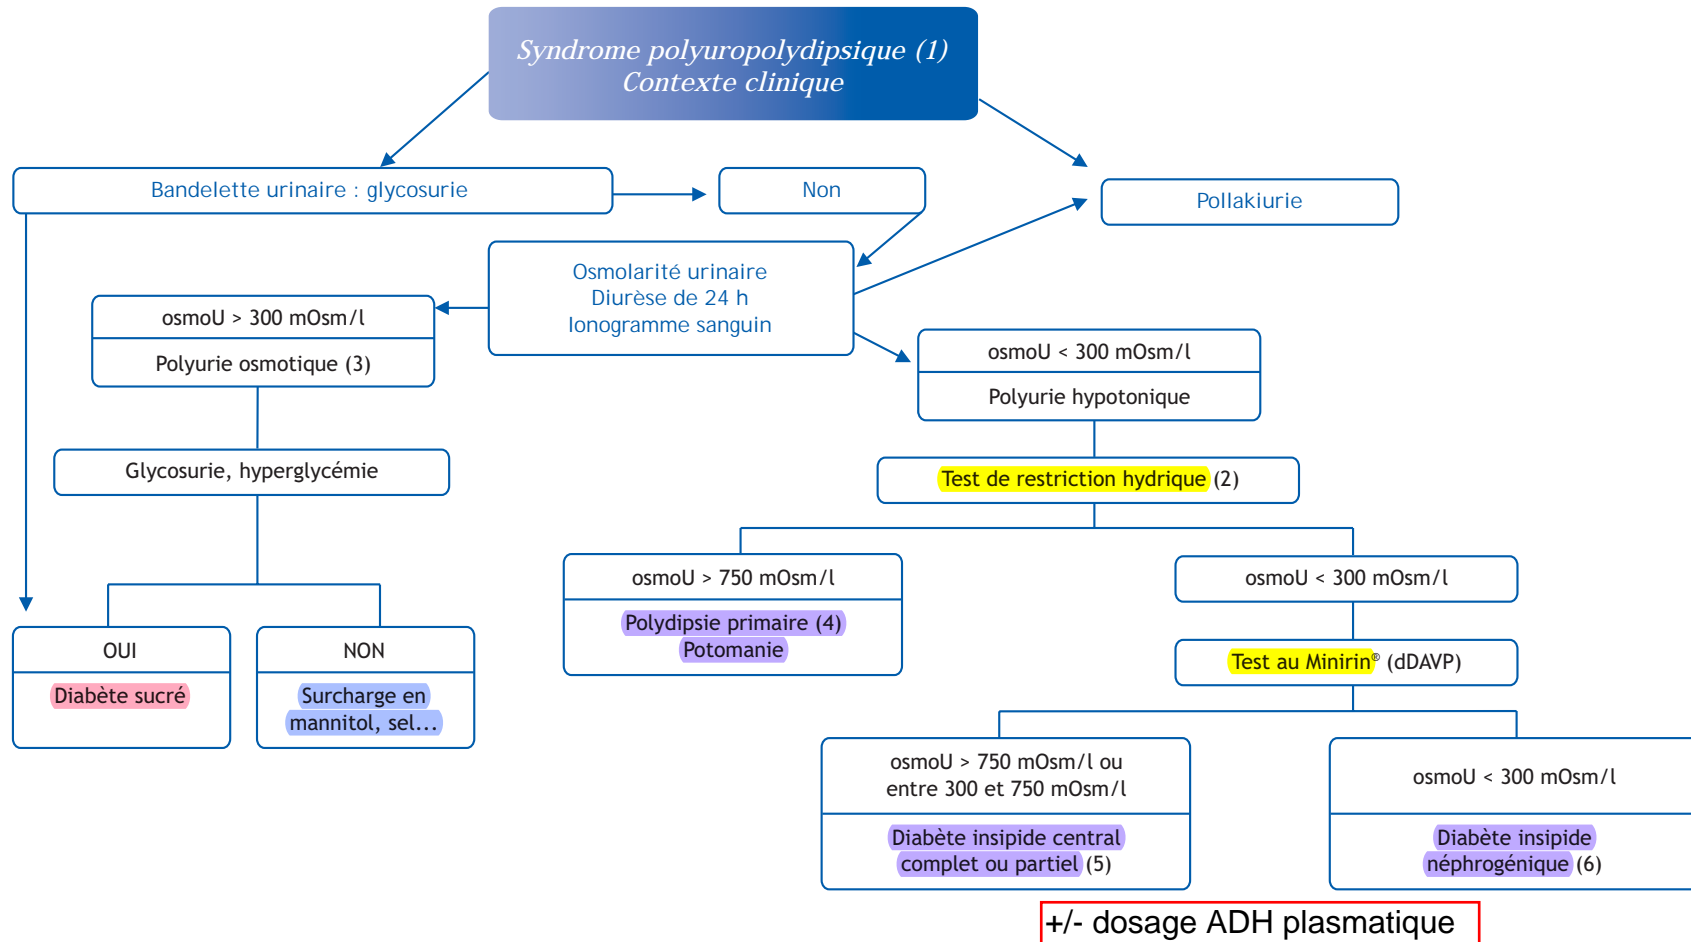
Syndrome polyuropolydipsique (1)
Contexte clinique

Bandelette urinaire : glycosurie

Non

Pollakiurie

Osmolarité urinaire
Diurèse de 24 h
Ionogramme sanguin

osmoU > 300 mOsm/l

Polyurie osmotique (3)

Glycosurie, hyperglycémie

OUI

Diabète sucré

NON

Surcharge en mannitol, sel...

osmoU < 300 mOsm/l

Polyurie hypotonique

Test de restriction hydrique (2)

osmoU > 750 mOsm/l

Polydipsie primaire (4)
Potomanie

osmoU < 300 mOsm/l

Test au Minirin® (dDAVP)

osmoU > 750 mOsm/l ou entre 300 et 750 mOsm/l

Diabète insipide central complet ou partiel (5)

osmoU < 300 mOsm/l

Diabète insipide néphrogénique (6)

+/- dosage ADH plasmatique